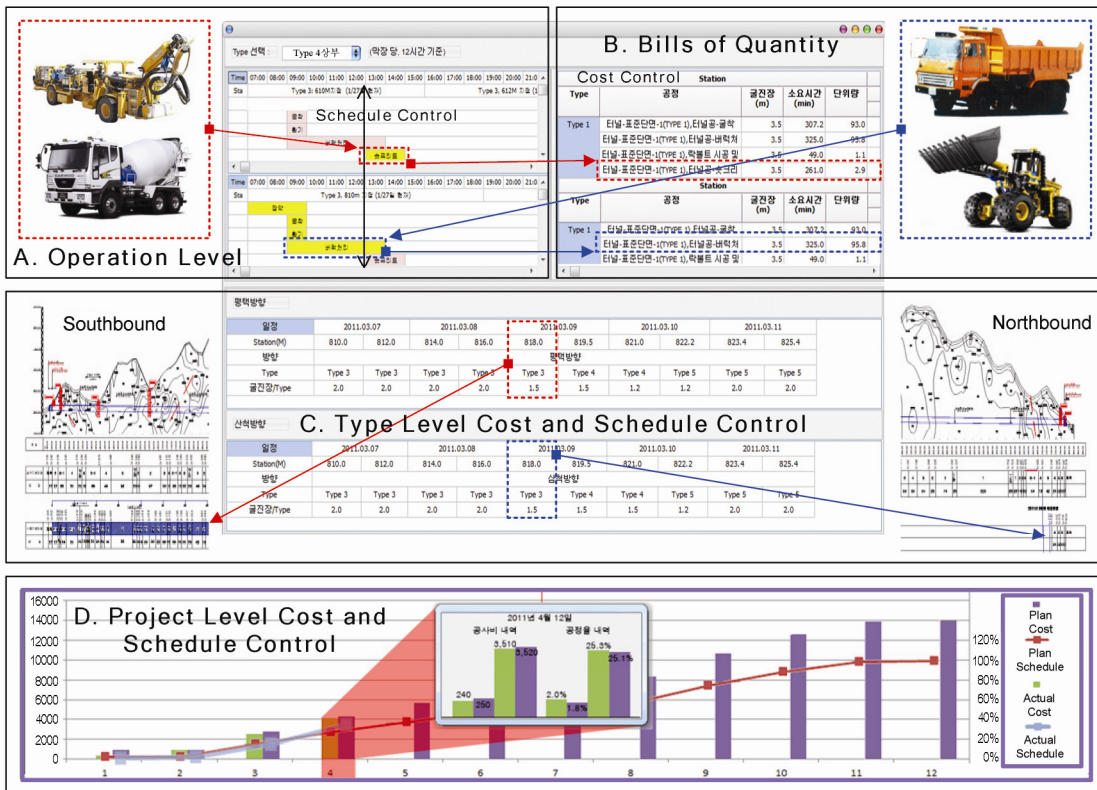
A. Operation Level

Type 선택 Type 4 상부 (막장 당, 12시간 기준)

Time 07:00 08:00 09:00 10:00 11:00 12:00 13:00 14:00 15:00 16:00 17:00 18:00 19:00 20:00 21:0

Sta Type 3; 610M 지점 (1/27 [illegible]) Type 3; 612M 지점

Schedule Control

굴착
환기
숏크리트

Time 07:00 08:00 09:00 10:00 11:00 12:00 13:00 14:00 15:00 16:00 17:00 18:00 19:00 20:00 21:0

Sta Type 3; 810m 지점 (1/27 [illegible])

굴착
굴착
환기
버력처리

B. Bills of Quantity

Cost Control Station

| Type | 공정 | 굴진장 (m) | 소요시간 (min) | 단위량 |
|---|---|---|---|---|
| Type 1 | 터널-표준단면-1(TYPE 1),터널공-굴착 | 3.5 | 307.2 | 93.0 |
| | 터널-표준단면-1(TYPE 1),터널공-버력처 | 3.5 | 325.0 | 95.8 |
| | 터널-표준단면-1(TYPE 1),락볼트 시공 및 | 3.5 | 49.0 | 1.1 |
| | 터널-표준단면-1(TYPE 1),터널공-숏크리 | 3.5 | 261.0 | 2.9 |

Station

| Type | 공정 | 굴진장 (m) | 소요시간 (min) | 단위량 |
|---|---|---|---|---|
| Type 1 | 터널-표준단면-1(TYPE 1),터널공-굴착 | 3.5 | 307.2 | 93.0 |
| | 터널-표준단면-1(TYPE 1),터널공-버력처 | 3.5 | 325.0 | 95.8 |
| | 터널-표준단면-1(TYPE 1),락볼트 시공 및 | 3.5 | 49.0 | 1.1 |

Southbound

Northbound

평택방향

| 일정 | 2011.03.07 | | 2011.03.08 | | 2011.03.09 | | 2011.03.10 | | 2011.03.11 | |
|---|---|---|---|---|---|---|---|---|---|---|
| Station(M) | 810.0 | 812.0 | 814.0 | 816.0 | 818.0 | 819.5 | 821.0 | 822.2 | 823.4 | 825.4 |
| 방향 | 평택방향 | | | | | | | | | |
| Type | Type 3 | Type 3 | Type 3 | Type 3 | Type 3 | Type 4 | Type 4 | Type 4 | Type 5 | Type 5 |
| 굴진장/Type | 2.0 | 2.0 | 2.0 | 2.0 | 1.5 | 1.5 | 1.2 | 1.2 | 2.0 | 2.0 |

C. Type Level Cost and Schedule Control

산척방향

| 일정 | 2011.03.07 | | 2011.03.08 | | 2011.03.09 | | 2011.03.10 | | 2011.03.11 | |
|---|---|---|---|---|---|---|---|---|---|---|
| Station(M) | 810.0 | 812.0 | 814.0 | 816.0 | 818.0 | 819.5 | 821.0 | 822.2 | 823.4 | 825.4 |
| 방향 | 산척방향 | | | | | | | | | |
| Type | Type 3 | Type 3 | Type 3 | Type 3 | Type 3 | Type 4 | Type 4 | Type 5 | Type 5 | Type 5 |
| 굴진장/Type | 2.0 | 2.0 | 2.0 | 2.0 | 1.5 | 1.5 | 1.5 | 1.2 | 2.0 | 2.0 |

D. Project Level Cost and Schedule Control

16000
14000
12000
10000
8000
6000
4000
2000
0

2011년 4월 12일
공사비 내역
3,510
3,520
240
250
공정율 내역
25.5%
25.1%
2.0%
1.8%

120%
100%
80%
60%
40%
20%
0%

1 2 3 4 5 6 7 8 9 10 11 12

Plan Cost
Plan Schedule
Actual Cost
Actual Schedule